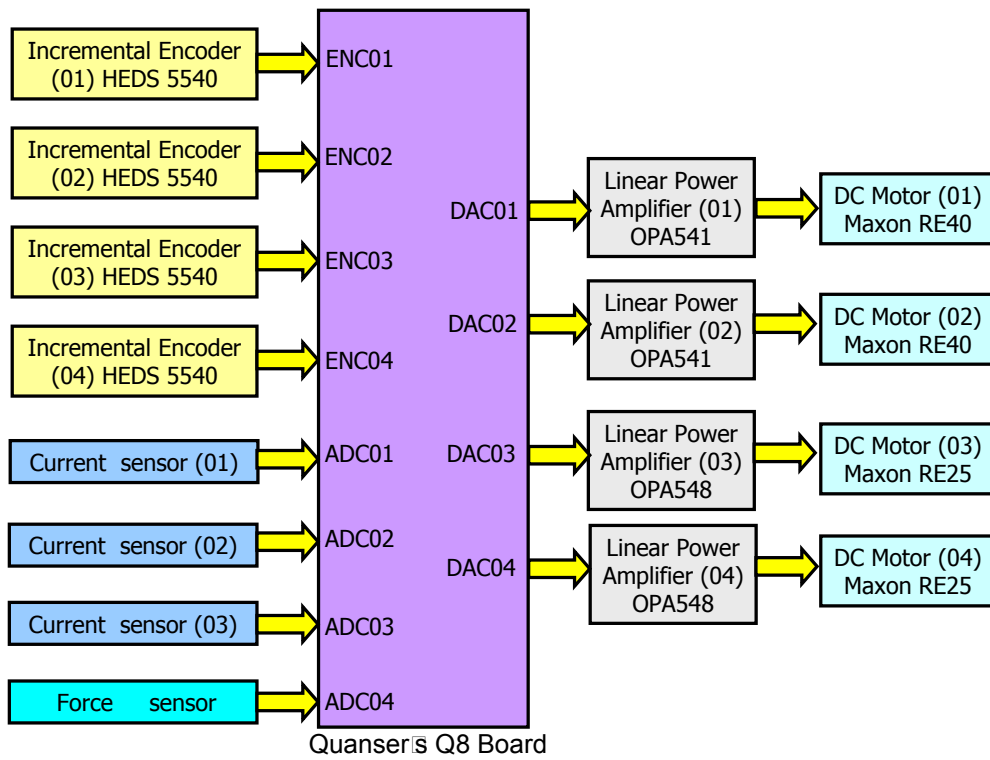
Incremental Encoder (01) HEDS 5540

Incremental Encoder (02) HEDS 5540

Incremental Encoder (03) HEDS 5540

Incremental Encoder (04) HEDS 5540

Current sensor (01)

Current sensor (02)

Current sensor (03)

Force sensor

ENC01

ENC02

ENC03

ENC04

ADC01

ADC02

ADC03

ADC04

DAC01

DAC02

DAC03

DAC04

Quanser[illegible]s Q8 Board

Linear Power Amplifier (01) OPA541

Linear Power Amplifier (02) OPA541

Linear Power Amplifier (03) OPA548

Linear Power Amplifier (04) OPA548

DC Motor (01) Maxon RE40

DC Motor (02) Maxon RE40

DC Motor (03) Maxon RE25

DC Motor (04) Maxon RE25